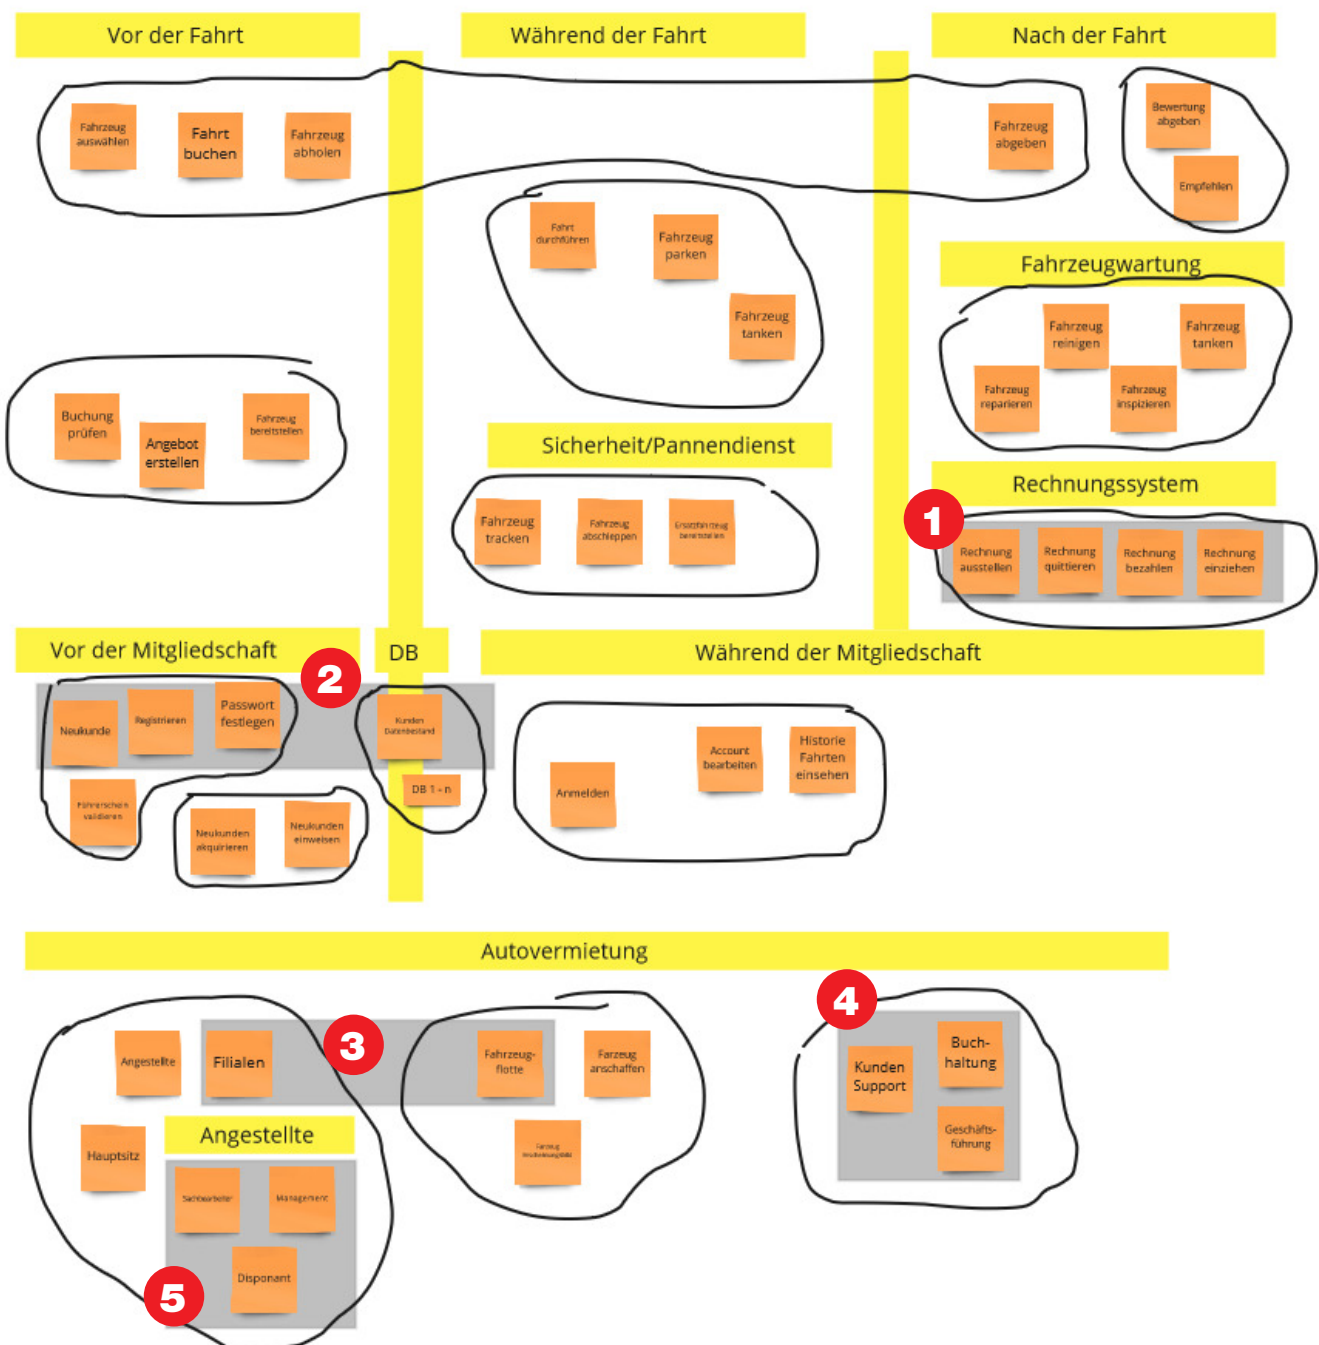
Vor der Fahrt

Während der Fahrt

Nach der Fahrt

Fahrzeug auswählen

Fahrt buchen

Fahrzeug abholen

Fahrzeug abgeben

Bewertung abgeben

Empfehlen

Fahrt durchführen

Fahrzeug parken

Fahrzeug tanken

Fahrzeugwartung

Fahrzeug reinigen

Fahrzeug tanken

Fahrzeug reparieren

Fahrzeug inspizieren

Buchung prüfen

Angebot erstellen

Fahrzeug bereitstellen

Sicherheit/Pannendienst

Fahrzeug tracken

Fahrzeug abschleppen

Ersatzfahrzeug bereitstellen

Rechnungssystem

1

Rechnung ausstellen

Rechnung quittieren

Rechnung bezahlen

Rechnung einziehen

Vor der Mitgliedschaft

2

DB

Während der Mitgliedschaft

Neukunde

Registrieren

Passwort festlegen

Kunden Datenbestand

DB 1 - n

Führerschein validieren

Neukunden akquirieren

Neukunden einweisen

Anmelden

Account bearbeiten

Historie Fahrten einsehen

Autovermietung

4

Angestellte

Filialen

3

Fahrzeug-flotte

Farzeug anschaffen

Kunden Support

Buch-haltung

Hauptsitz

Angestellte

Farzeug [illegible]

Geschäfts-führung

Sachbearbeiter

Management

Disponant

5